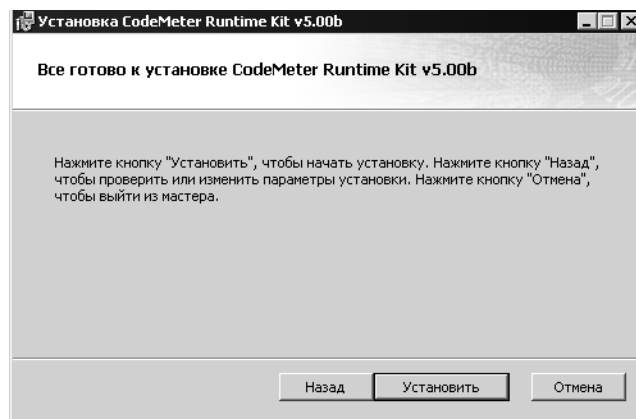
Установка CodeMeter Runtime Kit v5.00b

Все готово к установке CodeMeter Runtime Kit v5.00b

Нажмите кнопку "Установить", чтобы начать установку. Нажмите кнопку "Назад", чтобы проверить или изменить параметры установки. Нажмите кнопку "Отмена", чтобы выйти из мастера.

Назад
Установить
Отмена